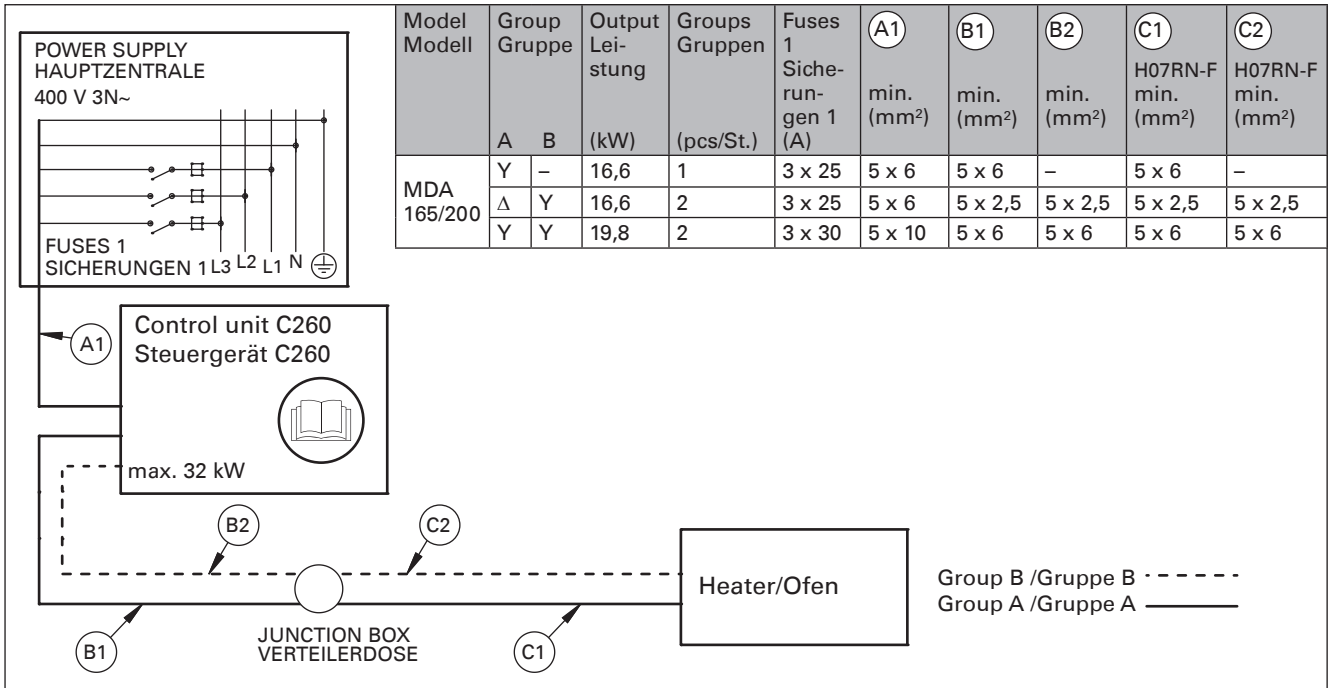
POWER SUPPLY
HAUPTZENTRALE
400 V 3N~

FUSES 1
SICHERUNGEN 1 L3 L2 L1 N

| Model Modell | Group Gruppe A | B | Output Leistung (kW) | Groups Gruppen (pcs/St.) | Fuses 1 Sicherungen 1 (A) | A1 min. (mm²) | B1 min. (mm²) | B2 min. (mm²) | C1 H07RN-F min. (mm²) | C2 H07RN-F min. (mm²) |
|---|---|---|---|---|---|---|---|---|---|---|
| MDA 165/200 | Y | – | 16,6 | 1 | 3 x 25 | 5 x 6 | 5 x 6 | – | 5 x 6 | – |
| | Δ | Y | 16,6 | 2 | 3 x 25 | 5 x 6 | 5 x 2,5 | 5 x 2,5 | 5 x 2,5 | 5 x 2,5 |
| | Y | Y | 19,8 | 2 | 3 x 30 | 5 x 10 | 5 x 6 | 5 x 6 | 5 x 6 | 5 x 6 |

A1

Control unit C260
Steuergerät C260

max. 32 kW

B2

C2

Heater/Ofen

Group B /Gruppe B
Group A /Gruppe A

B1

JUNCTION BOX
VERTEILERDOSE

C1